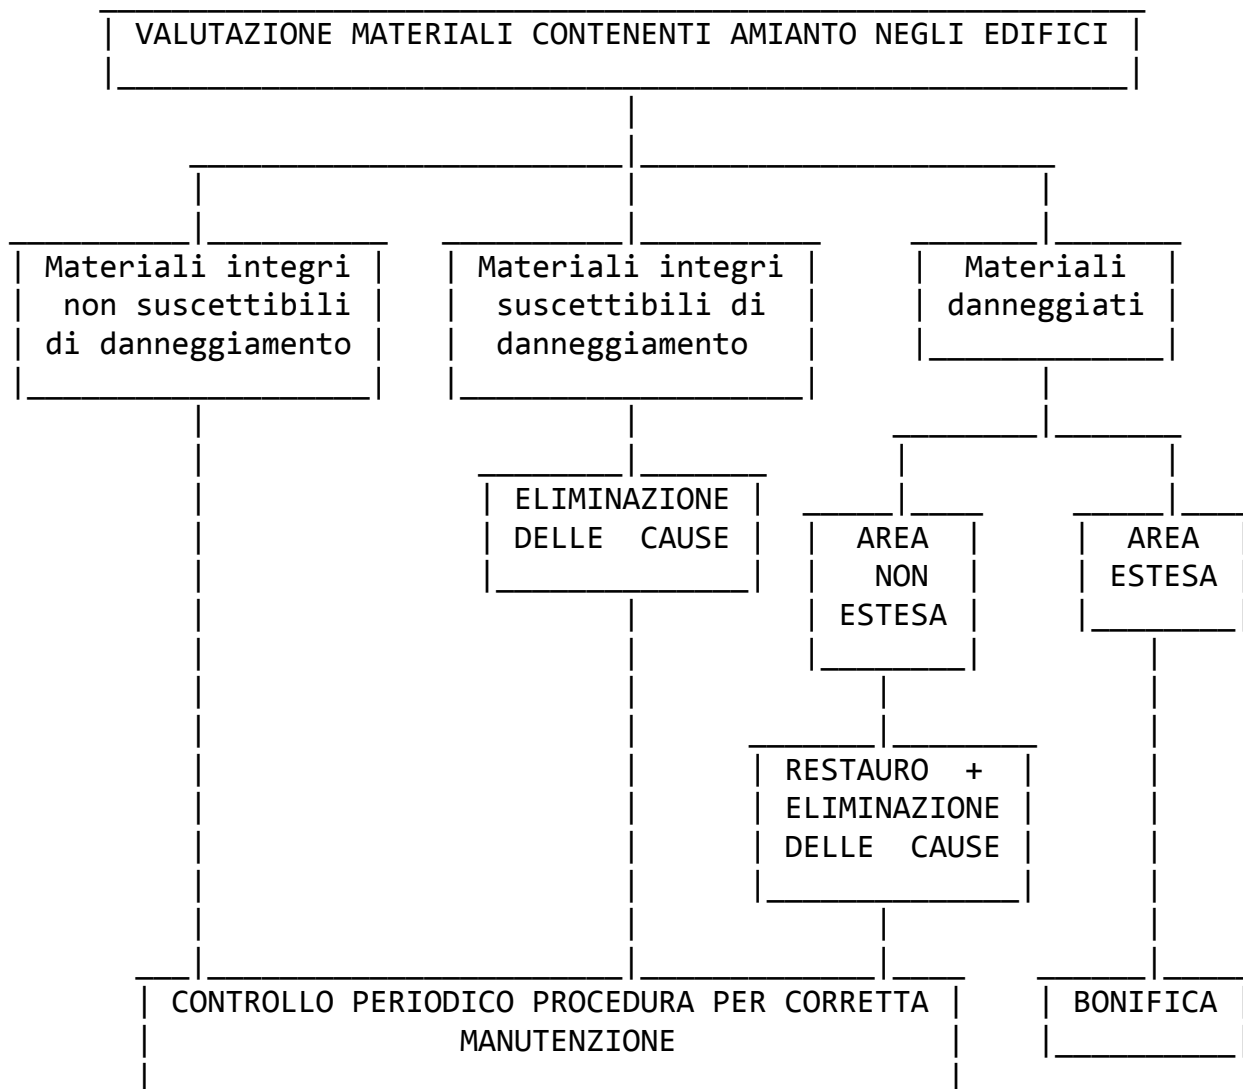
VALUTAZIONE MATERIALI CONTENENTI AMIANTO NEGLI EDIFICI

Materiali integri non suscettibili di danneggiamento

Materiali integri suscettibili di danneggiamento

Materiali danneggiati

ELIMINAZIONE DELLE CAUSE

AREA NON ESTESA

AREA ESTESA

RESTAURO + ELIMINAZIONE DELLE CAUSE

CONTROLLO PERIODICO PROCEDURA PER CORRETTA MANUTENZIONE

BONIFICA